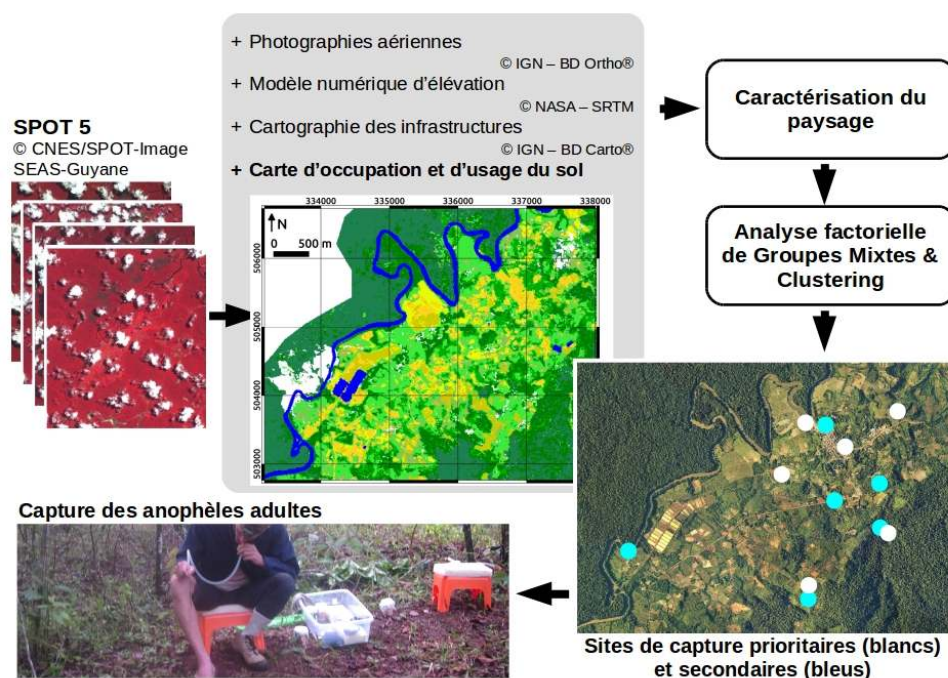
SPOT 5
© CNES/SPOT-Image
SEAS-Guyane

+ Photographies aériennes
© IGN – BD Ortho®
+ Modèle numérique d'élévation
© NASA – SRTM
+ Cartographie des infrastructures
© IGN – BD Carto®
+ Carte d'occupation et d'usage du sol

334000 335000 336000 337000 338000
N
0 500 m
506000
505000
504000
503000

Caractérisation du paysage

Analyse factorielle de Groupes Mixtes & Clustering

Capture des anophèles adultes

Sites de capture prioritaires (blancs) et secondaires (bleus)